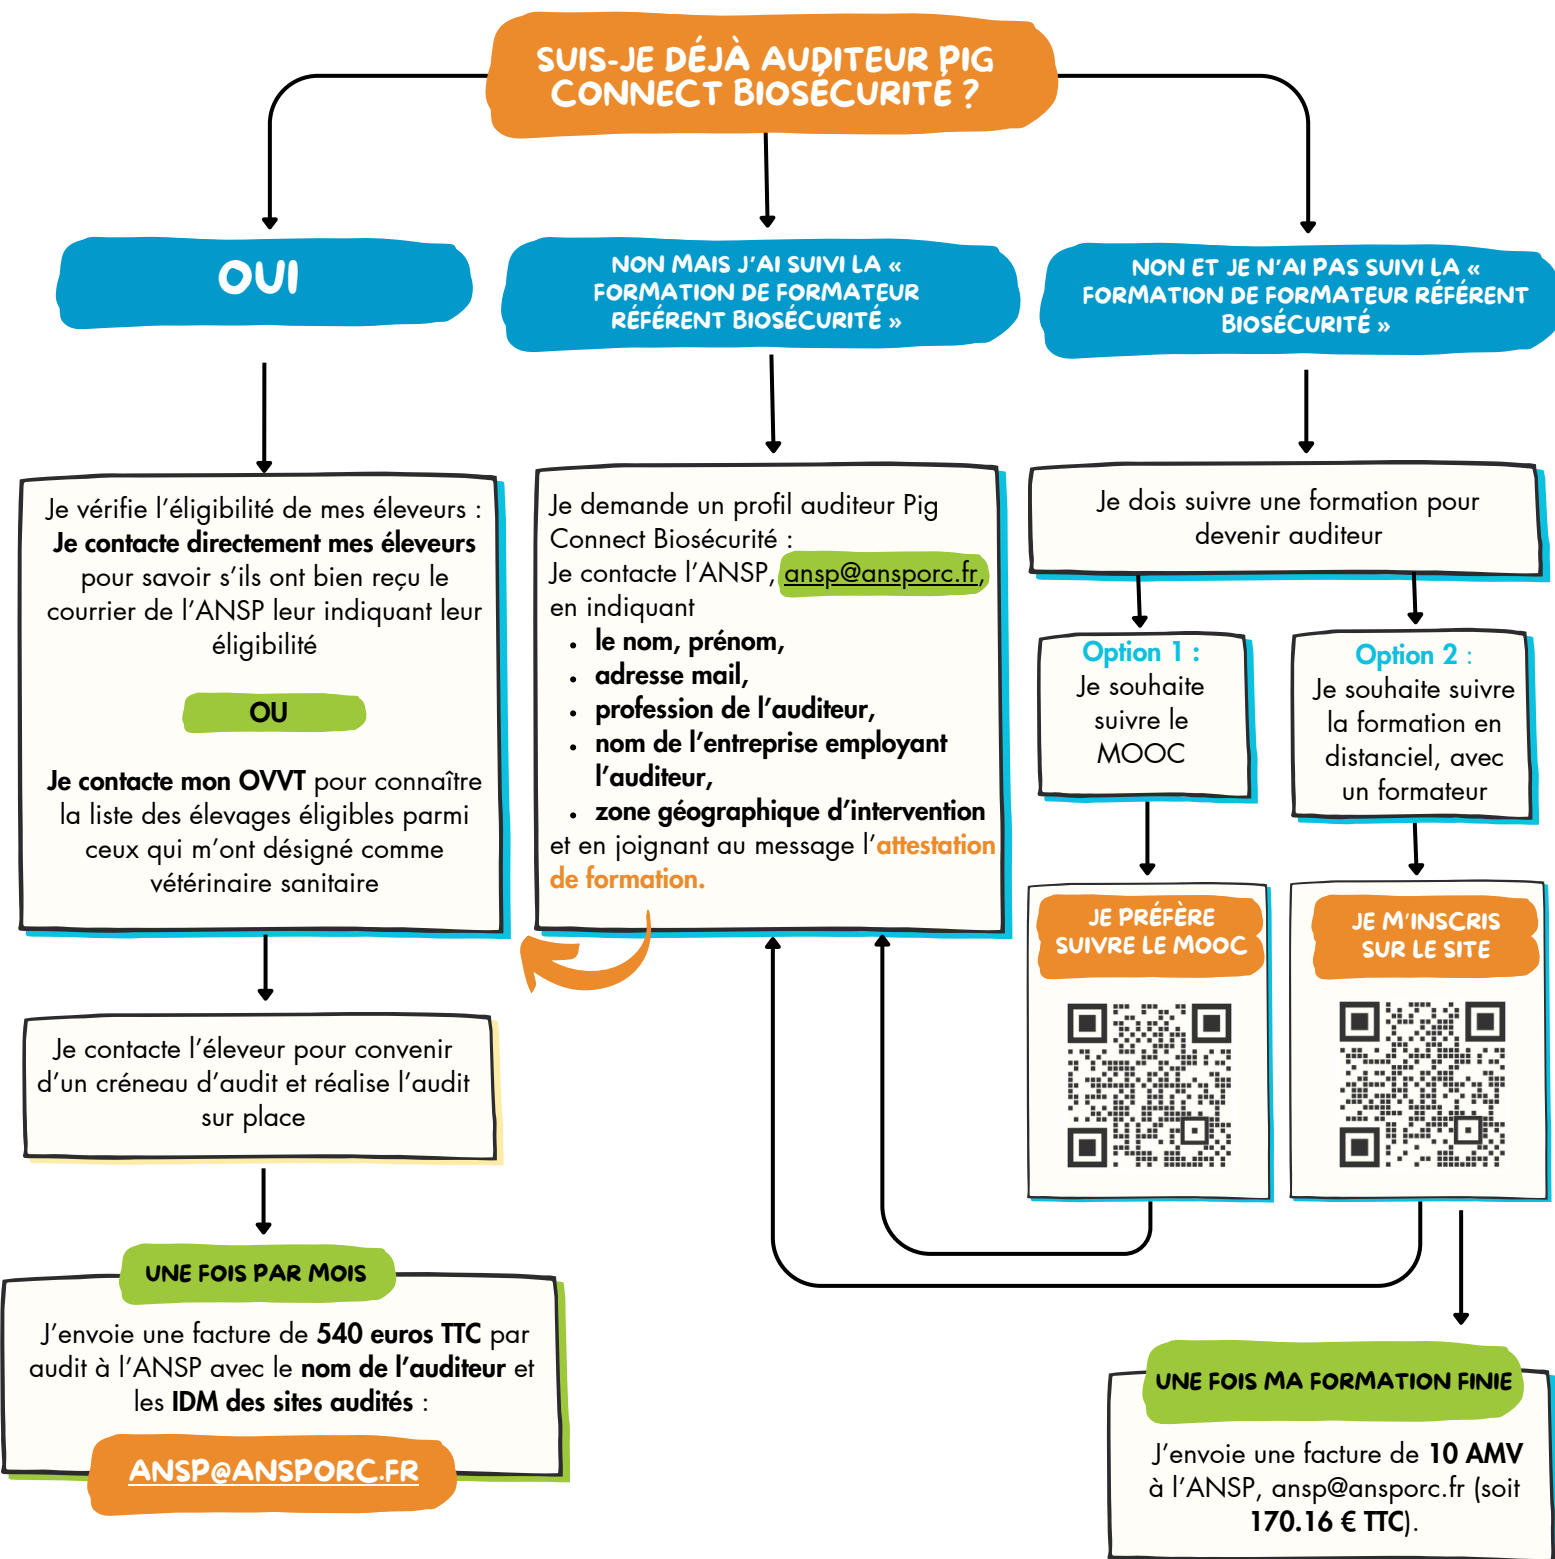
SUIS-JE DÉJÀ AUDITEUR PIG CONNECT BIOSÉCURITÉ ?

OUI

NON MAIS J'AI SUIVI LA « FORMATION DE FORMATEUR RÉFÉRENT BIOSÉCURITÉ »

NON ET JE N'AI PAS SUIVI LA « FORMATION DE FORMATEUR RÉFÉRENT BIOSÉCURITÉ »

Je vérifie l'éligibilité de mes éleveurs : **Je contacte directement mes éleveurs** pour savoir s'ils ont bien reçu le courrier de l'ANSP leur indiquant leur éligibilité

OU

**Je contacte mon OVVT** pour connaître la liste des élevages éligibles parmi ceux qui m'ont désigné comme vétérinaire sanitaire

Je demande un profil auditeur Pig Connect Biosécurité :
Je contacte l'ANSP, ansp@ansporc.fr, en indiquant
- **le nom, prénom,**
- **adresse mail,**
- **profession de l'auditeur,**
- **nom de l'entreprise employant l'auditeur,**
- **zone géographique d'intervention**

et en joignant au message l'attestation de formation.

Je dois suivre une formation pour devenir auditeur

Option 1 : Je souhaite suivre le MOOC

Option 2 : Je souhaite suivre la formation en distanciel, avec un formateur

JE PRÉFÈRE SUIVRE LE MOOC

JE M'INSCRIS SUR LE SITE

Je contacte l'éleveur pour convenir d'un créneau d'audit et réalise l'audit sur place

UNE FOIS PAR MOIS

J'envoie une facture de **540 euros TTC** par audit à l'ANSP avec le **nom de l'auditeur** et les **IDM des sites audités** :

ANSP@ANSPORC.FR

UNE FOIS MA FORMATION FINIE

J'envoie une facture de **10 AMV** à l'ANSP, ansp@ansporc.fr (soit **170.16 € TTC**).